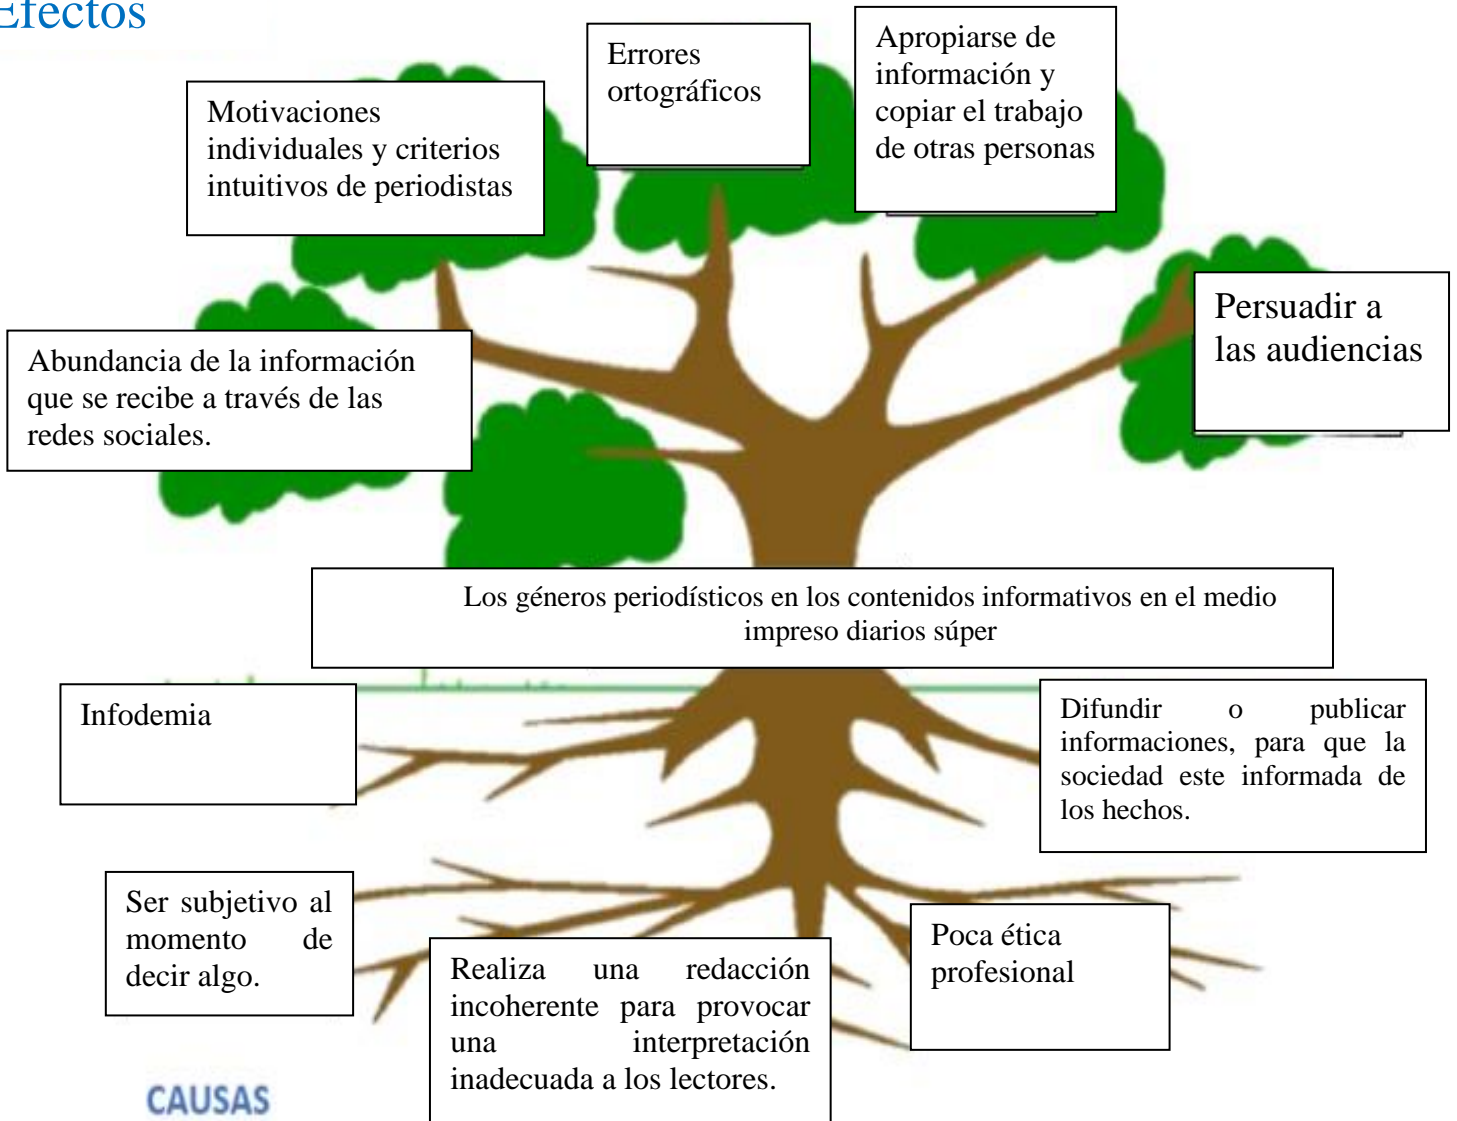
Efectos

Motivaciones individuales y criterios intuitivos de periodistas

Errores ortográficos

Apropiarse de información y copiar el trabajo de otras personas

Persuadir a las audiencias

Abundancia de la información que se recibe a través de las redes sociales.

Los géneros periodísticos en los contenidos informativos en el medio impreso diarios súper

Infodemia

Difundir o publicar informaciones, para que la sociedad este informada de los hechos.

Ser subjetivo al momento de decir algo.

Realiza una redacción incoherente para provocar una interpretación inadecuada a los lectores.

Poca ética profesional

CAUSAS